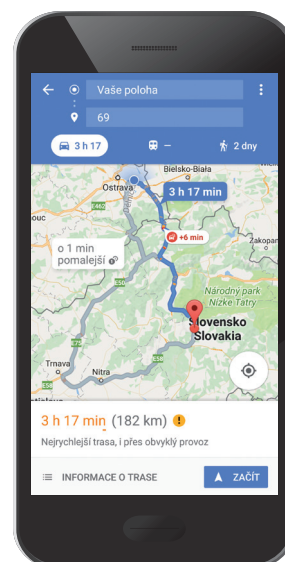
Vaše poloha

69

3 h 17

—

2 dny

Bielsko-Biała

Ostrava

3 h 17 min

E462

+6 min

Zakopan

o 1 min pomalejší

E50

Národný park Nízke Tatry

lovensko Slovakia

Trnava

Nitra

E58

3 h 17 min (182 km)

Nejrychlejší trasa, i přes obvyklý provoz

INFORMACE O TRASE

ZAČÍT